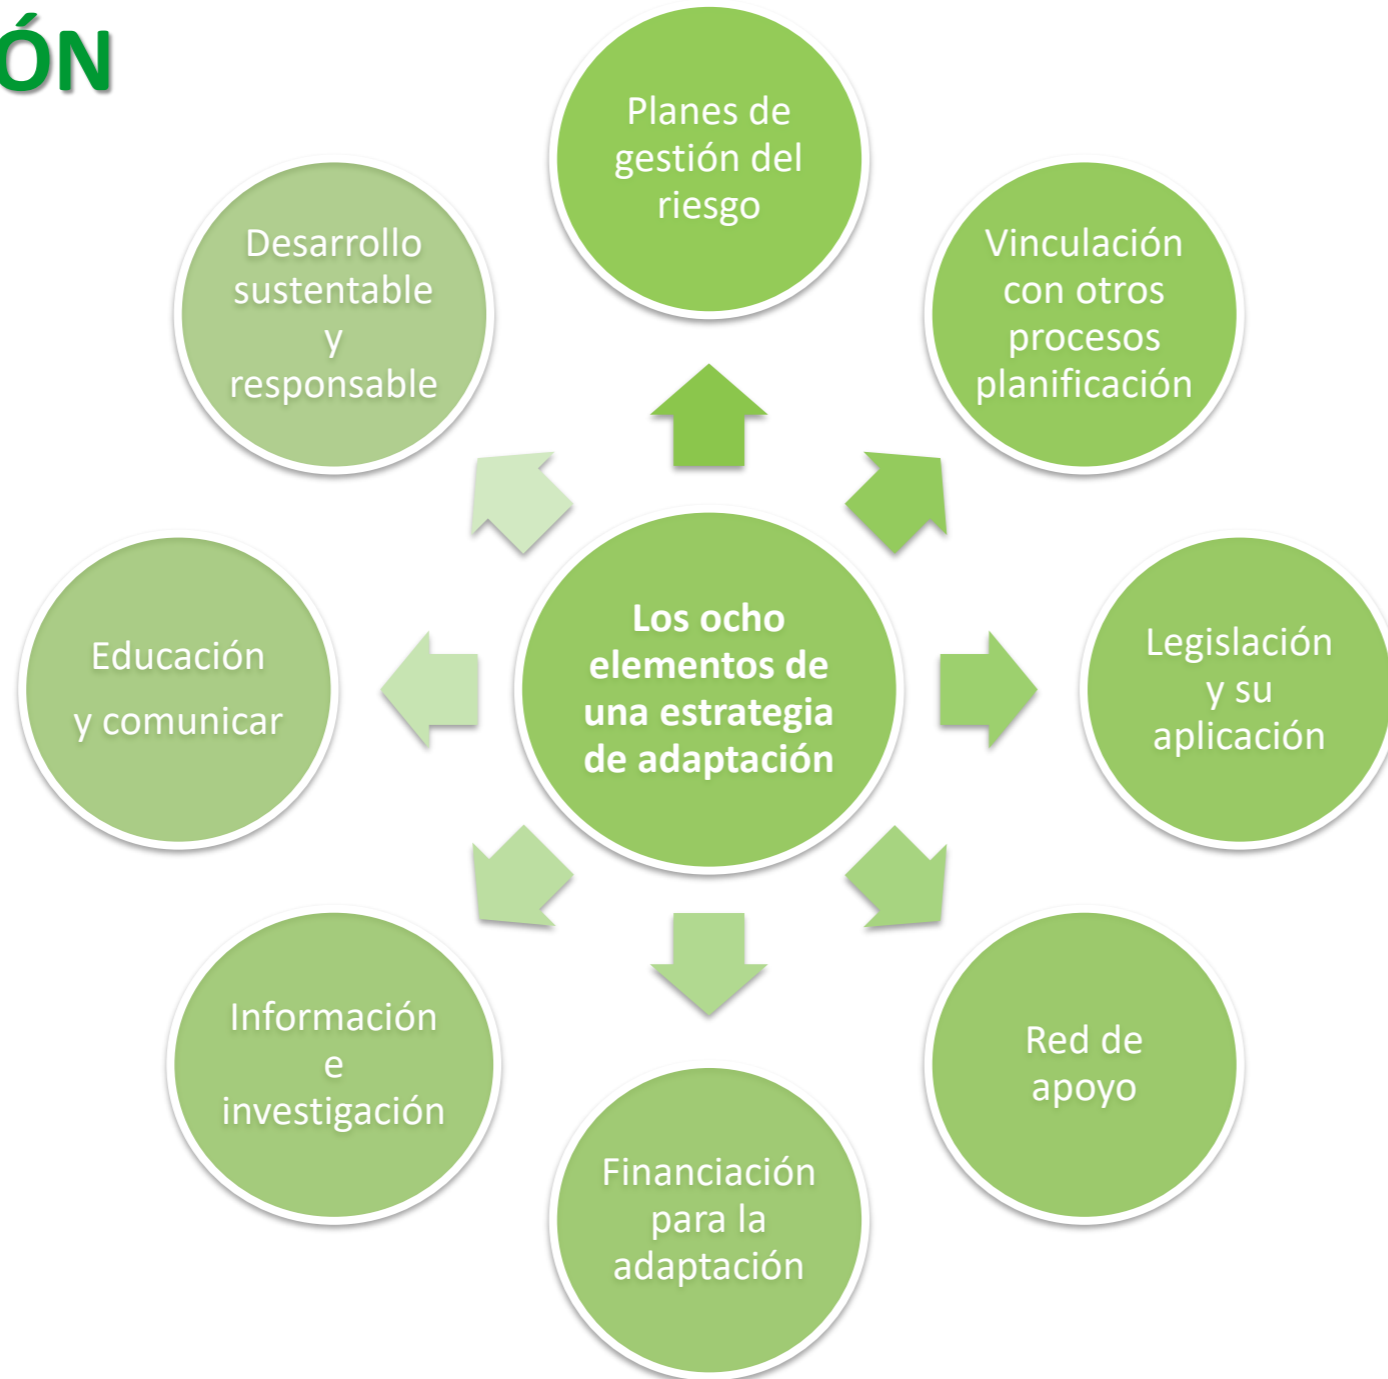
ÓN

Los ocho elementos de una estrategia de adaptación

Planes de gestión del riesgo

Vinculación con otros procesos planificación

Legislación y su aplicación

Red de apoyo

Financiación para la adaptación

Información e investigación

Educación

y comunicar

Desarrollo sustentable y responsable